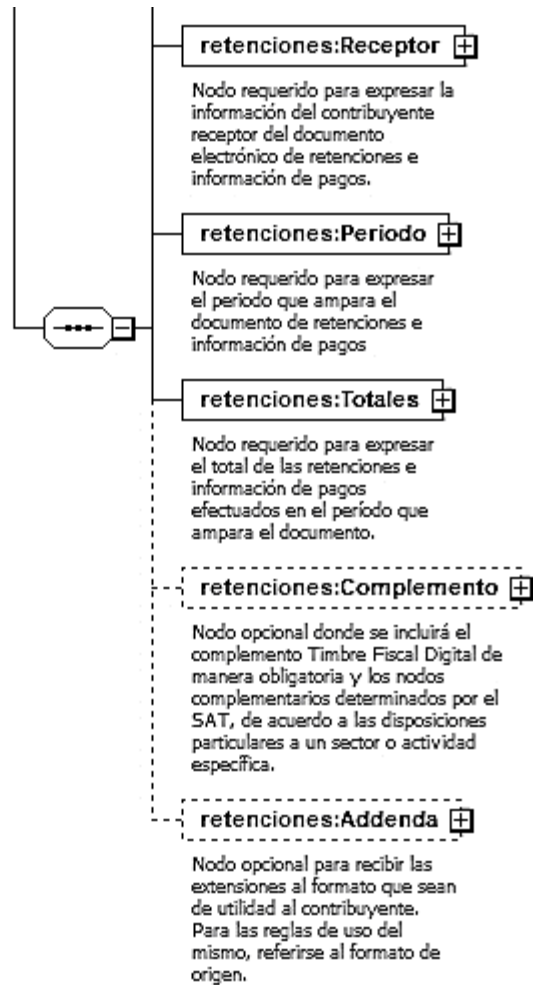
retenciones:Receptor

Nodo requerido para expresar la información del contribuyente receptor del documento electrónico de retenciones e información de pagos.

retenciones:Periodo

Nodo requerido para expresar el periodo que ampara el documento de retenciones e información de pagos

retenciones:Totales

Nodo requerido para expresar el total de las retenciones e información de pagos efectuados en el período que ampara el documento.

retenciones:Complemento

Nodo opcional donde se incluirá el complemento Timbre Fiscal Digital de manera obligatoria y los nodos complementarios determinados por el SAT, de acuerdo a las disposiciones particulares a un sector o actividad específica.

retenciones:Addenda

Nodo opcional para recibir las extensiones al formato que sean de utilidad al contribuyente. Para las reglas de uso del mismo, referirse al formato de origen.